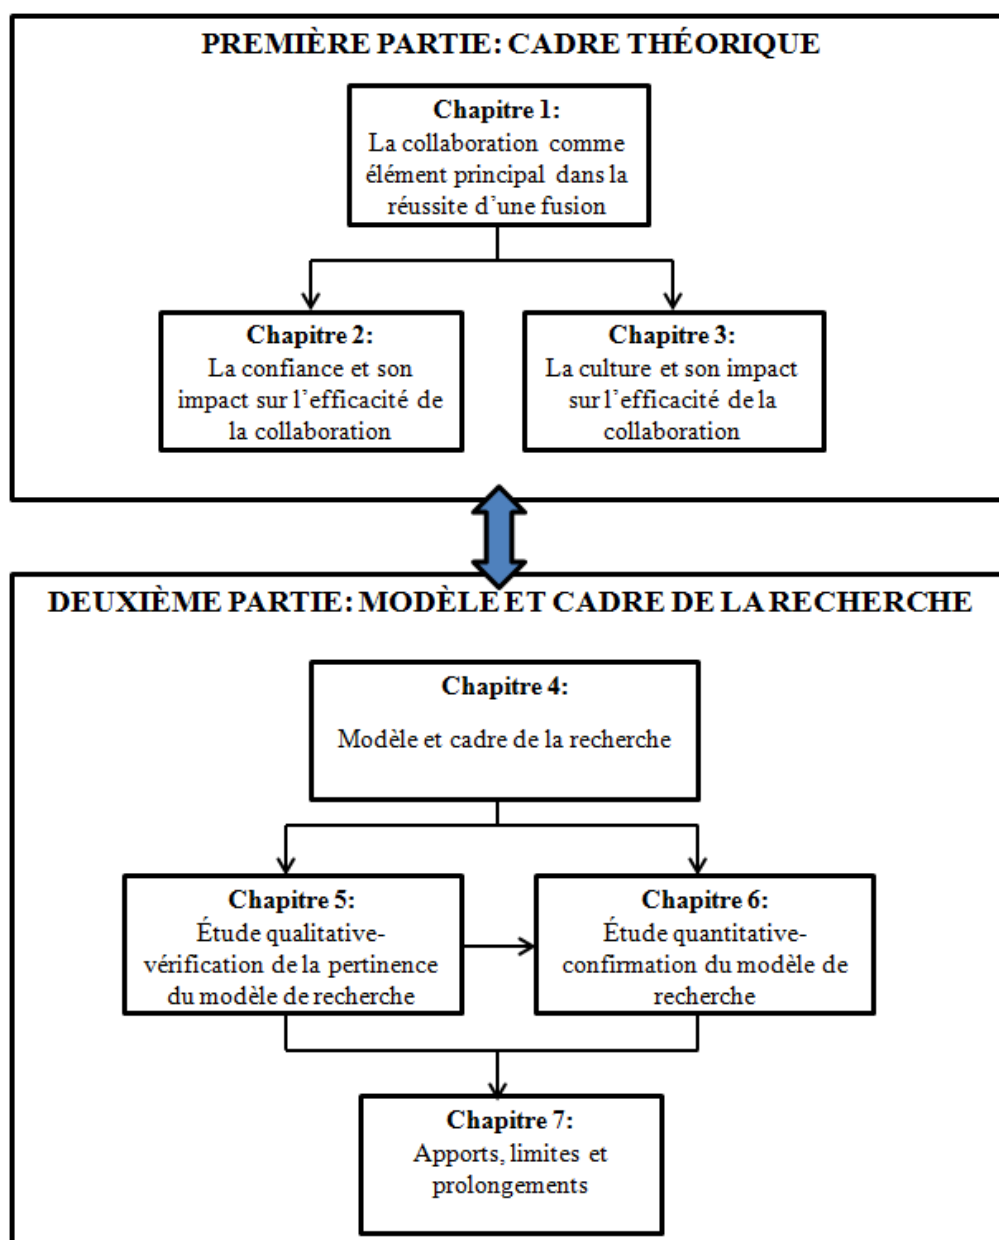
PREMIÈRE PARTIE: CADRE THÉORIQUE

Chapitre 1:
La collaboration comme élément principal dans la réussite d'une fusion

Chapitre 2:
La confiance et son impact sur l'efficacité de la collaboration

Chapitre 3:
La culture et son impact sur l'efficacité de la collaboration

DEUXIÈME PARTIE: MODÈLE ET CADRE DE LA RECHERCHE

Chapitre 4:
Modèle et cadre de la recherche

Chapitre 5:
Étude qualitative-vérification de la pertinence du modèle de recherche

Chapitre 6:
Étude quantitative-confirmation du modèle de recherche

Chapitre 7:
Apports, limites et prolongements